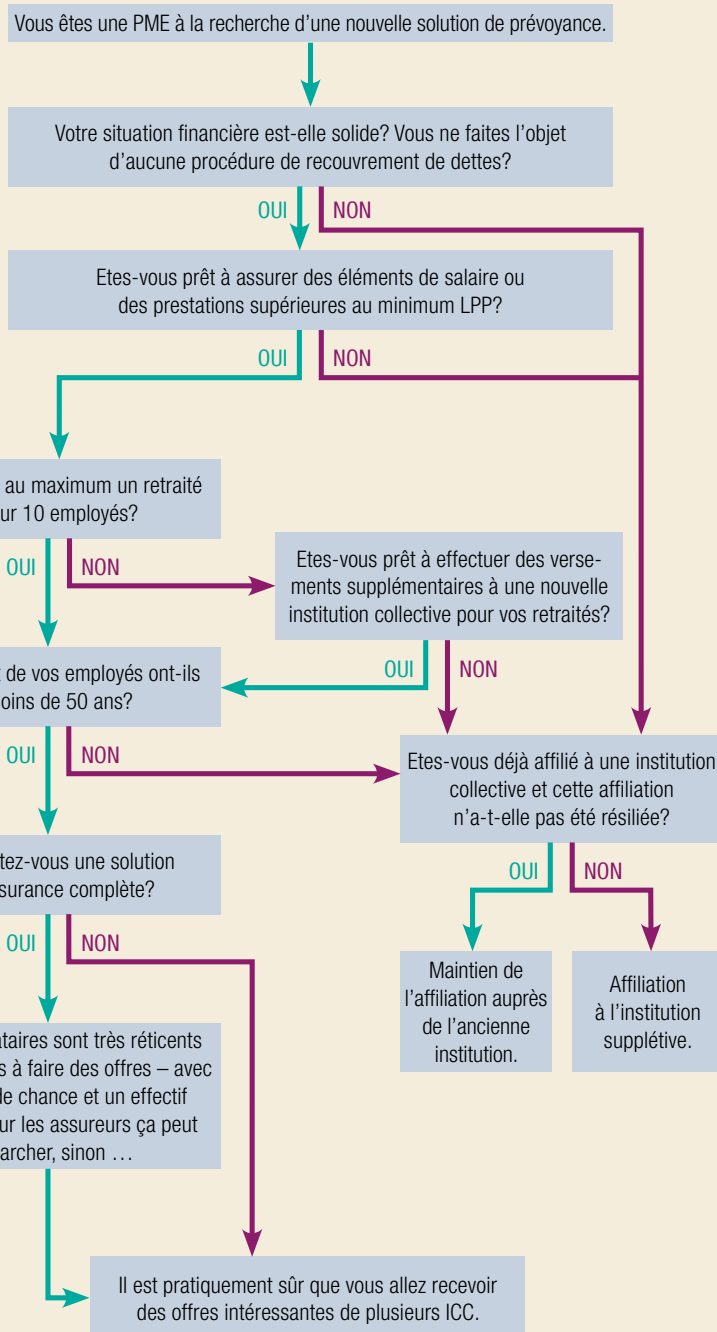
Vous êtes une PME à la recherche d'une nouvelle solution de prévoyance.

Votre situation financière est-elle solide? Vous ne faites l'objet d'aucune procédure de recouvrement de dettes?

OUI

NON

Etes-vous prêt à assurer des éléments de salaire ou des prestations supérieures au minimum LPP?

OUI

NON

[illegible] au maximum un retraité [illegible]ur 10 employés?

OUI

NON

Etes-vous prêt à effectuer des versements supplémentaires à une nouvelle institution collective pour vos retraités?

OUI

NON

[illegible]t de vos employés ont-ils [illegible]oins de 50 ans?

OUI

NON

Etes-vous déjà affilié à une institution collective et cette affiliation n'a-t-elle pas été résiliée?

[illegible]tez-vous une solution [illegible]surance complète?

OUI

NON

OUI

NON

Maintien de l'affiliation auprès de l'ancienne institution.

Affiliation à l'institution supplétive.

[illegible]taires sont très réticents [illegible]s à faire des offres – avec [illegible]le chance et un effectif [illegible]ur les assureurs ça peut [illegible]archer, sinon …

Il est pratiquement sûr que vous allez recevoir des offres intéressantes de plusieurs ICC.